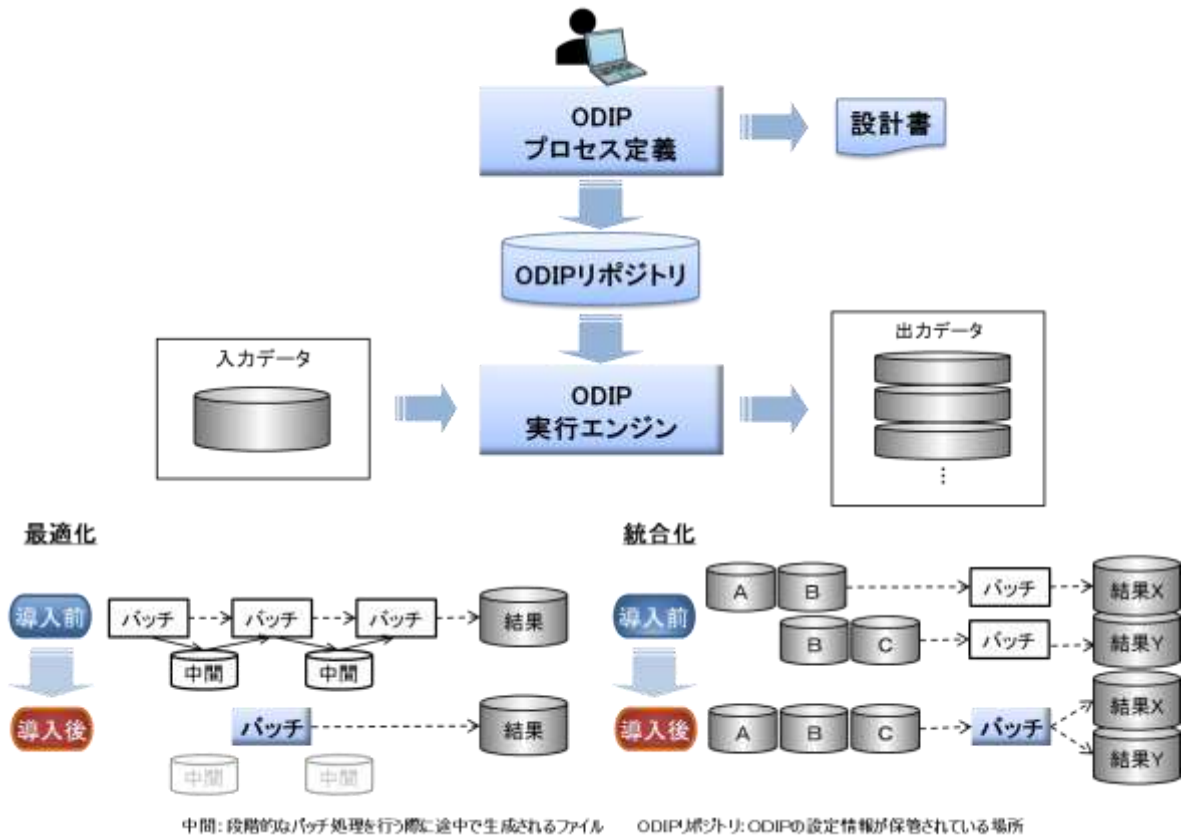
ODIP
プロセス定義

設計書

ODIPリポジトリ

入力データ

ODIP
実行エンジン

出力データ

⋮

最適化

導入前

バッチ

バッチ

バッチ

結果

中間

中間

導入後

バッチ

結果

中間

中間

統合化

導入前

A

B

バッチ

結果X

B

C

バッチ

結果Y

導入後

A

B

C

バッチ

結果X

結果Y

中間：段階的なバッチ処理を行う際に途中で生成されるファイル　ODIPリポジトリ：ODIPの設定情報が保管されている場所